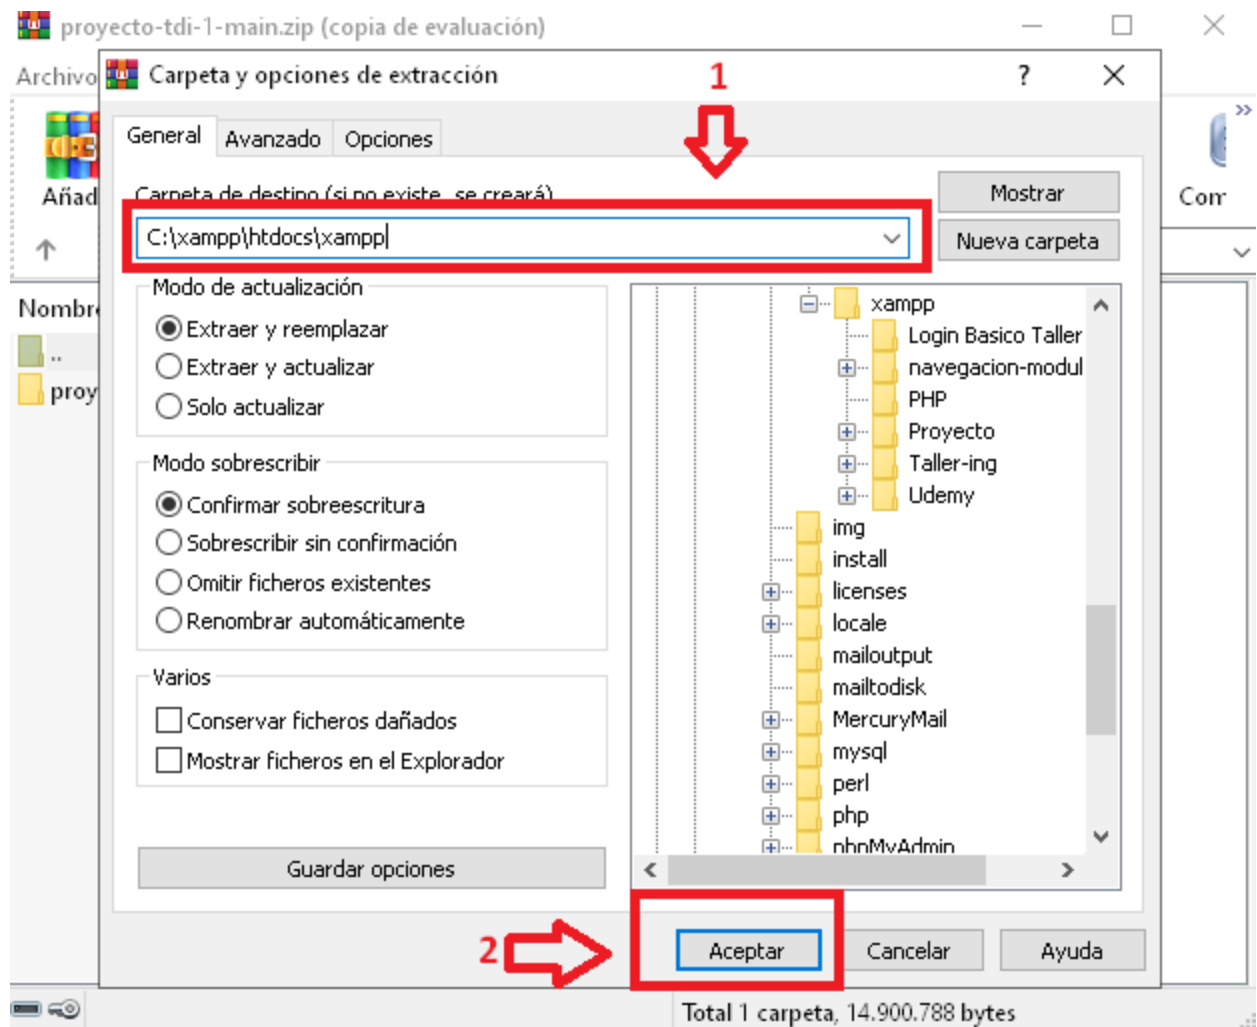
proyecto-tdi-1-main.zip (copia de evaluación)

Archivo

Añad

Nombr

..

proy

Com

Carpeta y opciones de extracción

?

1

General

Avanzado

Opciones

Carpeta de destino (si no existe, se creará)

C:\xampp\htdocs\xampp

Mostrar

Nueva carpeta

Modo de actualización

Extraer y reemplazar

Extraer y actualizar

Solo actualizar

Modo sobrescribir

Confirmar sobreescritura

Sobrescribir sin confirmación

Omitir ficheros existentes

Renombrar automáticamente

Varios

Conservar ficheros dañados

Mostrar ficheros en el Explorador

Guardar opciones

xampp
Login Basico Taller
navegacion-modul
PHP
Proyecto
Taller-ing
Udemy
img
install
licenses
locale
mailoutput
mailtodisk
MercuryMail
mysql
perl
php
phpMyAdmin

2

Aceptar

Cancelar

Ayuda

Total 1 carpeta, 14.900.788 bytes